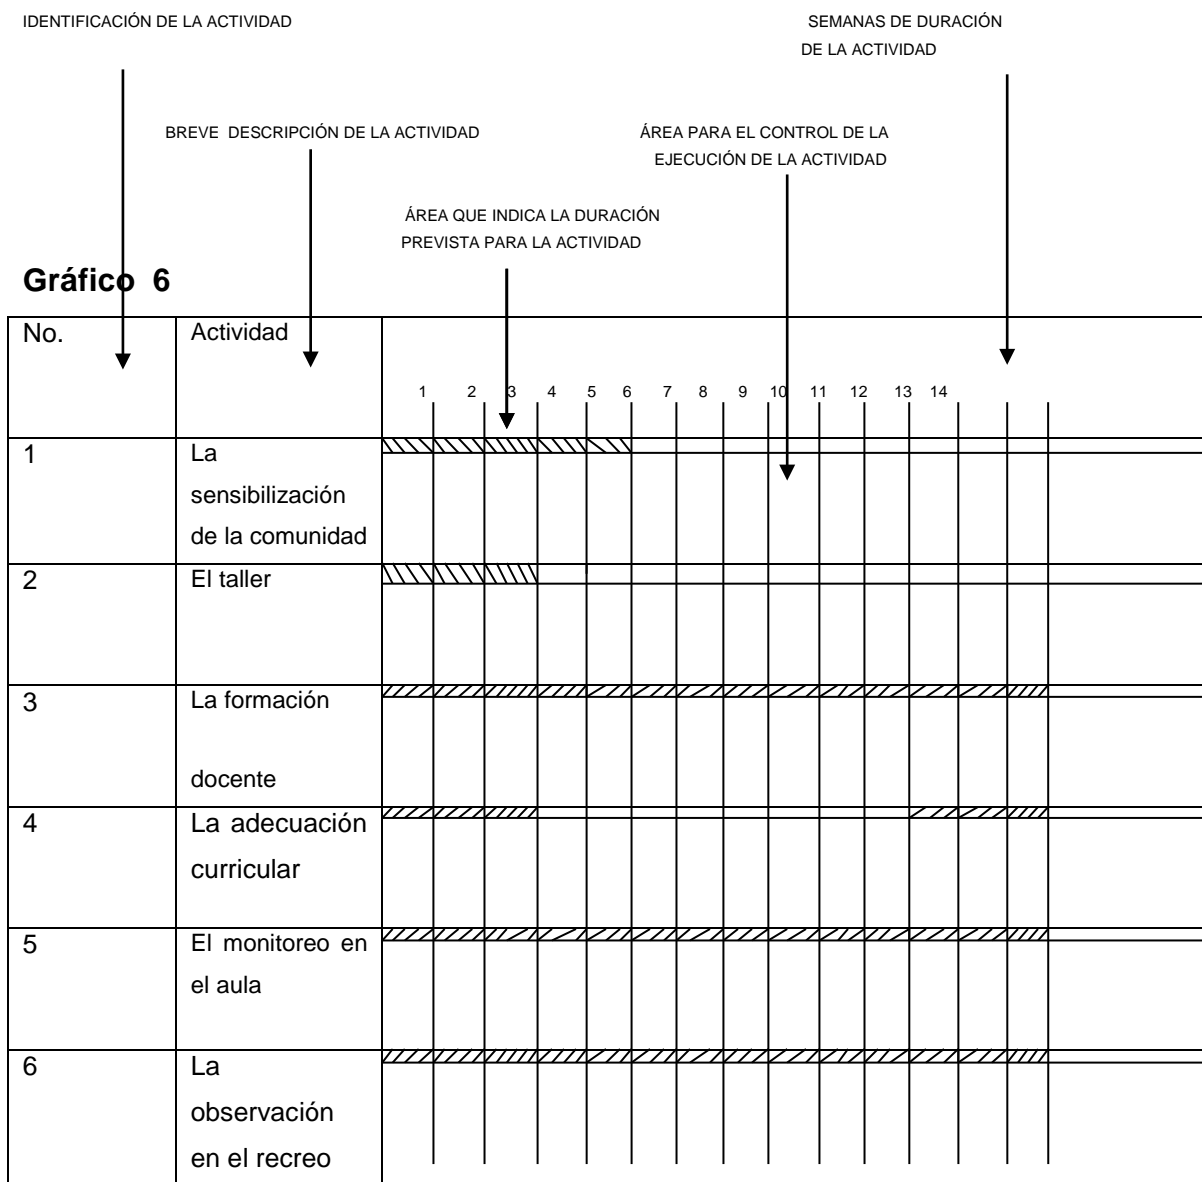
IDENTIFICACIÓN DE LA ACTIVIDAD

SEMANAS DE DURACIÓN DE LA ACTIVIDAD

BREVE DESCRIPCIÓN DE LA ACTIVIDAD

ÁREA PARA EL CONTROL DE LA EJECUCIÓN DE LA ACTIVIDAD

ÁREA QUE INDICA LA DURACIÓN PREVISTA PARA LA ACTIVIDAD

Gráfico 6

| No. | Actividad | 1 | 2 | 3 | 4 | 5 | 6 | 7 | 8 | 9 | 10 | 11 | 12 | 13 | 14 | | |
|---|---|---|---|---|---|---|---|---|---|---|---|---|---|---|---|---|---|
| 1 | La sensibilización de la comunidad | | | | | | | | | | | | | | | | |
| 2 | El taller | | | | | | | | | | | | | | | | |
| 3 | La formación docente | | | | | | | | | | | | | | | | |
| 4 | La adecuación curricular | | | | | | | | | | | | | | | | |
| 5 | El monitoreo en el aula | | | | | | | | | | | | | | | | |
| 6 | La observación en el recreo | | | | | | | | | | | | | | | | |